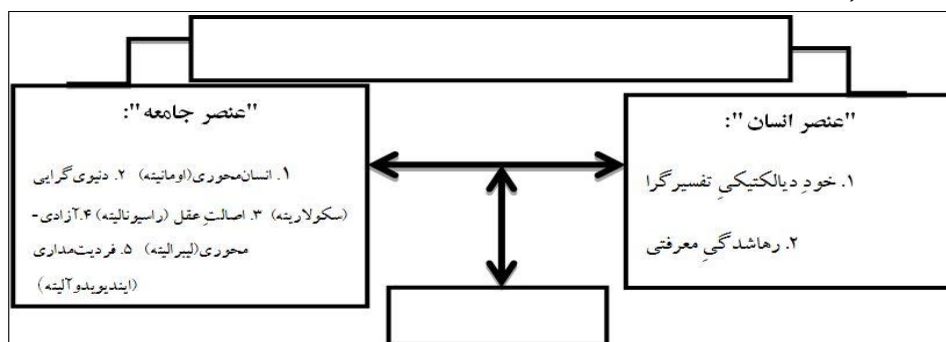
"عنصر جامعه":

۱. انسان‌محوری(اومانیته) ۲. دنیوی‌گرایی (سکولاریته) ۳. اصالتِ عقل (راسیونالیته) ۴.آزادی‌محوری(لیبرالیته) ۵. فردیت‌مداری (ایندیویدوآلیته)

"عنصر انسان":

۱. خودِ دیالکتیکیِ تفسیرگرا

۲. رهاشدگیِ معرفتی